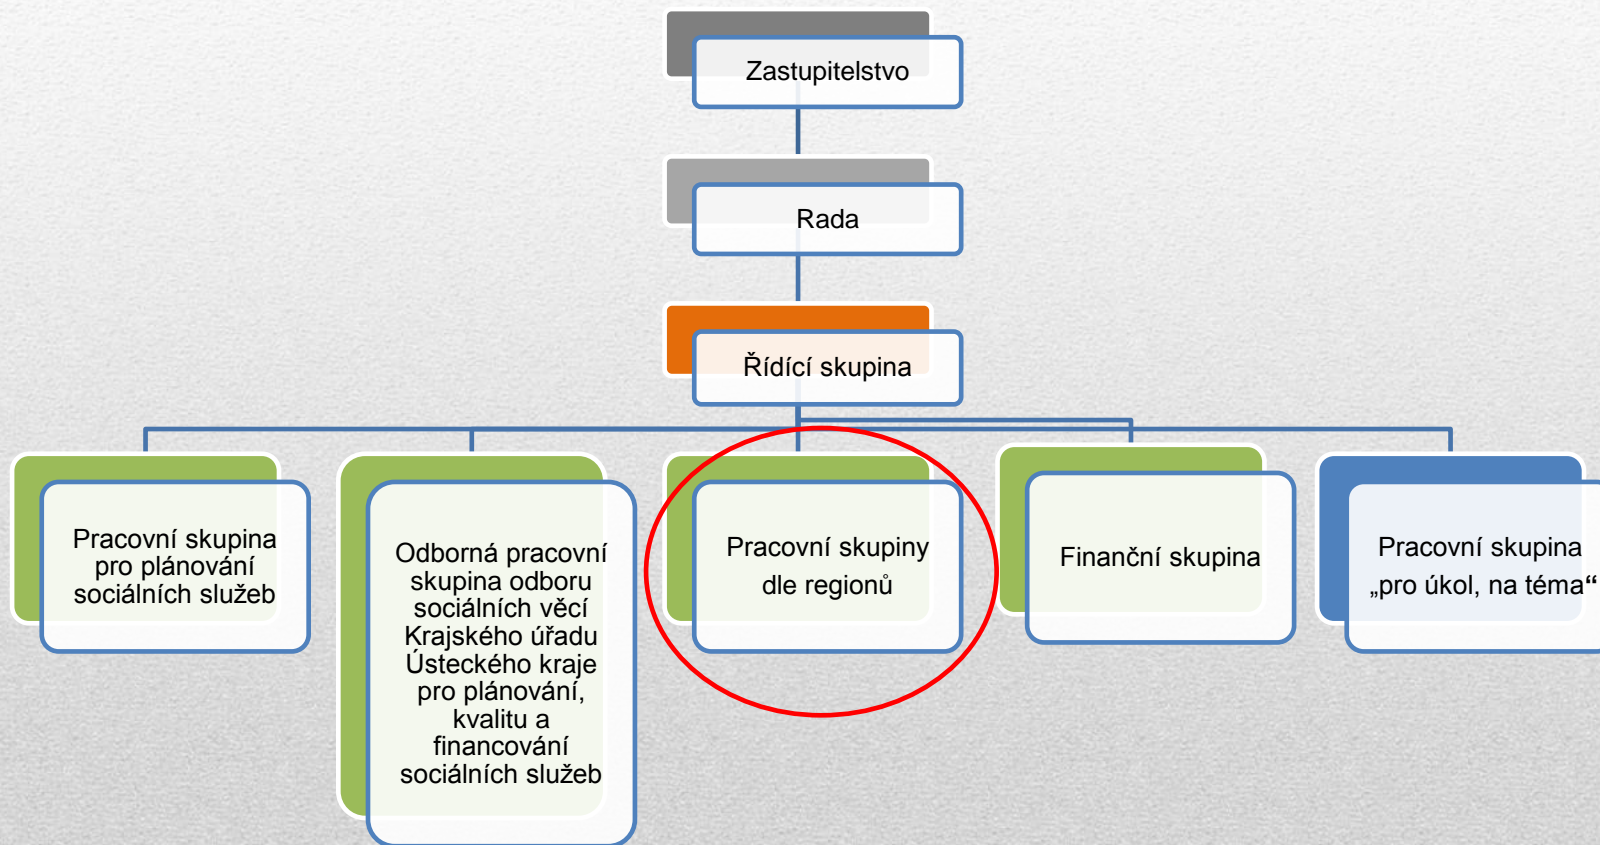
Zastupitelstvo

Rada

Řídící skupina

Pracovní skupina pro plánování sociálních služeb

Odborná pracovní skupina odboru sociálních věcí Krajského úřadu Ústeckého kraje pro plánování, kvalitu a financování sociálních služeb

Pracovní skupiny dle regionů

Finanční skupina

Pracovní skupina „pro úkol, na téma“